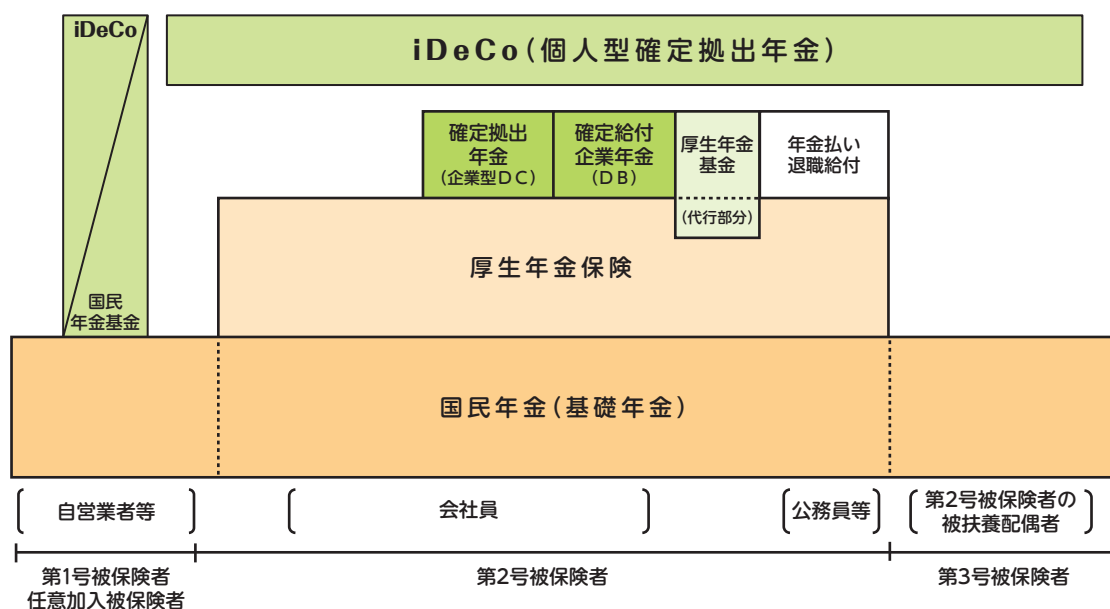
iDeCo

国民
年金基金

iDeCo(個人型確定拠出年金)

確定拠出
年金
(企業型DC)

確定給付
企業年金
(DB)

厚生年金
基金
(代行部分)

年金払い
退職給付

厚生年金保険

国民年金(基礎年金)

自営業者等

会社員

公務員等

第2号被保険者の
被扶養配偶者

第1号被保険者
任意加入被保険者

第2号被保険者

第3号被保険者